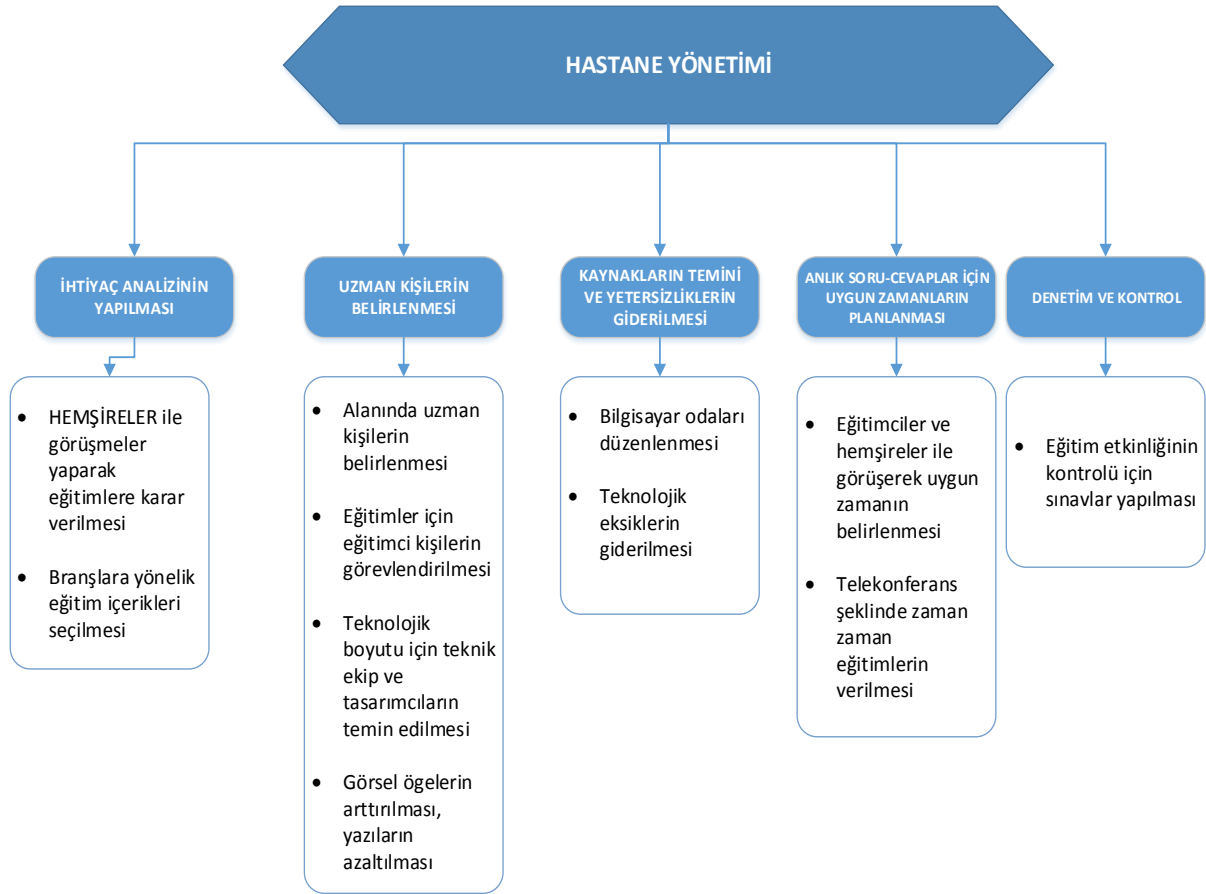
HASTANE YÖNETİMİ

İHTİYAÇ ANALİZİNİN YAPILMASI

- HEMŞİRELER ile görüşmeler yaparak eğitimlere karar verilmesi
- Branşlara yönelik eğitim içerikleri seçilmesi

UZMAN KİŞİLERİN BELİRLENMESİ

- Alanında uzman kişilerin belirlenmesi
- Eğitimler için eğitimci kişilerin görevlendirilmesi
- Teknolojik boyutu için teknik ekip ve tasarımcıların temin edilmesi
- Görsel ögelerin arttırılması, yazıların azaltılması

KAYNAKLARIN TEMİNİ VE YETERSİZLİKLERİN GİDERİLMESİ

- Bilgisayar odaları düzenlenmesi
- Teknolojik eksiklerin giderilmesi

ANLIK SORU-CEVAPLAR İÇİN UYGUN ZAMANLARIN PLANLANMASI

- Eğitimciler ve hemşireler ile görüşerek uygun zamanın belirlenmesi
- Telekonferans şeklinde zaman zaman eğitimlerin verilmesi

DENETİM VE KONTROL

- Eğitim etkinliğinin kontrolü için sınavlar yapılması